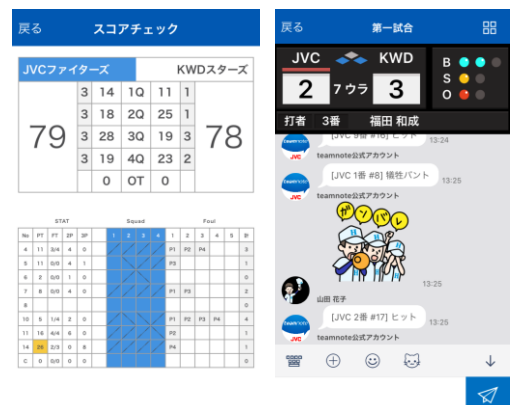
戻る スコアチェック

| JVCファイターズ | | | | | KWDスターズ |
|---|---|---|---|---|---|
| 79 | 3 | 14 | 1Q | 11 | 1 | 78 |
| | 3 | 18 | 2Q | 25 | 1 | |
| | 3 | 28 | 3Q | 19 | 3 | |
| | 3 | 19 | 4Q | 23 | 2 | |
| | | 0 | OT | 0 | | |

STAT Squad Foul

| No | PT | FT | 2P | 3P | 1 | 2 | 3 | 4 | 1 | 2 | 3 | 4 | 5 | Ft |
|---|---|---|---|---|---|---|---|---|---|---|---|---|---|---|
| 4 | 11 | 3/4 | 4 | 0 | | | | | P1 | P2 | P4 | | | 3 |
| 5 | 11 | 0/0 | 4 | 1 | | | | | P3 | | | | | 1 |
| 6 | 2 | 0/0 | 1 | 0 | | | | | | | | | | 0 |
| 7 | 8 | 0/0 | 4 | 0 | | | | | P1 | P3 | | | | 2 |
| 8 | | | | | | | | | | | | | | 0 |
| 10 | 5 | 1/4 | 2 | 0 | | | | | P1 | P2 | P3 | P4 | | 4 |
| 11 | 16 | 4/4 | 6 | 0 | | | | | P2 | | | | | 1 |
| 14 | 26 | 2/3 | 0 | 8 | | | | | P4 | | | | | 1 |
| C | 0 | 0/0 | 0 | 0 | | | | | | | | | | 0 |

戻る 第一試合

JVC KWD
2 7ウラ 3
B S O
打者 3番 福田 和成

[JVC 9番 #16] ヒット 13:24
teamnote公式アカウント
[JVC 1番 #8] 犠牲バント 13:25
teamnote公式アカウント
ガンバレ
13:25
山田 花子
[JVC 2番 #17] ヒット 13:25
teamnote公式アカウント